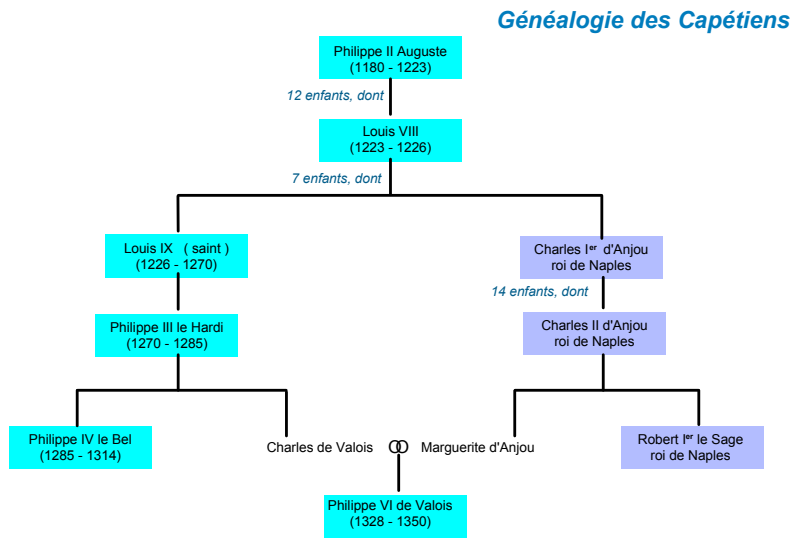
Généalogie des Capétiens

Philippe II Auguste
(1180 - 1223)

12 enfants, dont

Louis VIII
(1223 - 1226)

7 enfants, dont

Louis IX ( saint )
(1226 - 1270)

Charles I$^{er}$ d'Anjou
roi de Naples

14 enfants, dont

Philippe III le Hardi
(1270 - 1285)

Charles II d'Anjou
roi de Naples

Philippe IV le Bel
(1285 - 1314)

Charles de Valois

Marguerite d'Anjou

Robert I$^{er}$ le Sage
roi de Naples

Philippe VI de Valois
(1328 - 1350)